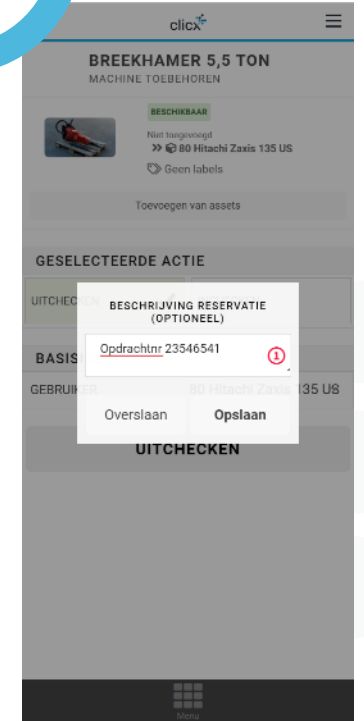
clicx

BREEKHAMER 5,5 TON
MACHINE TOEBEHOREN

BESCHIKBAAR
Niet toegevoegd
» 80 Hitachi Zaxis 135 US
Geen labels

Toevoegen van assets

GESELECTEERDE ACTIE

UITCHECKEN

BASIS

GEBRUIKER 80 Hitachi Zaxis 135 US

UITCHECKEN

BESCHRIJVING RESERVATIE (OPTIONEEL)

Opdrachtnr 23546541

1

Overslaan Opslaan

Menu